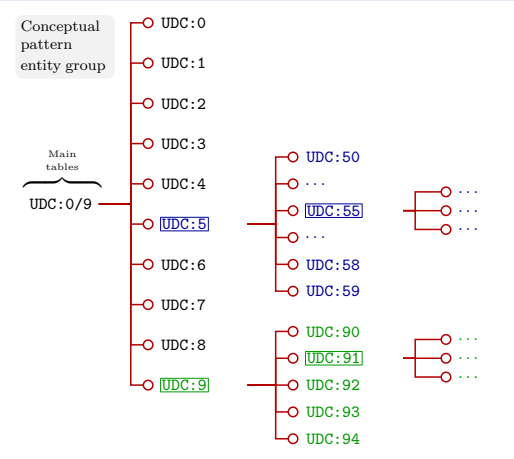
Conceptual pattern entity group

Main tables

UDC:0/9

UDC:0
UDC:1
UDC:2
UDC:3
UDC:4
UDC:5
UDC:6
UDC:7
UDC:8
UDC:9

UDC:50
...
UDC:55
...
UDC:58
UDC:59

...
...
...

UDC:90
UDC:91
UDC:92
UDC:93
UDC:94

...
...
...